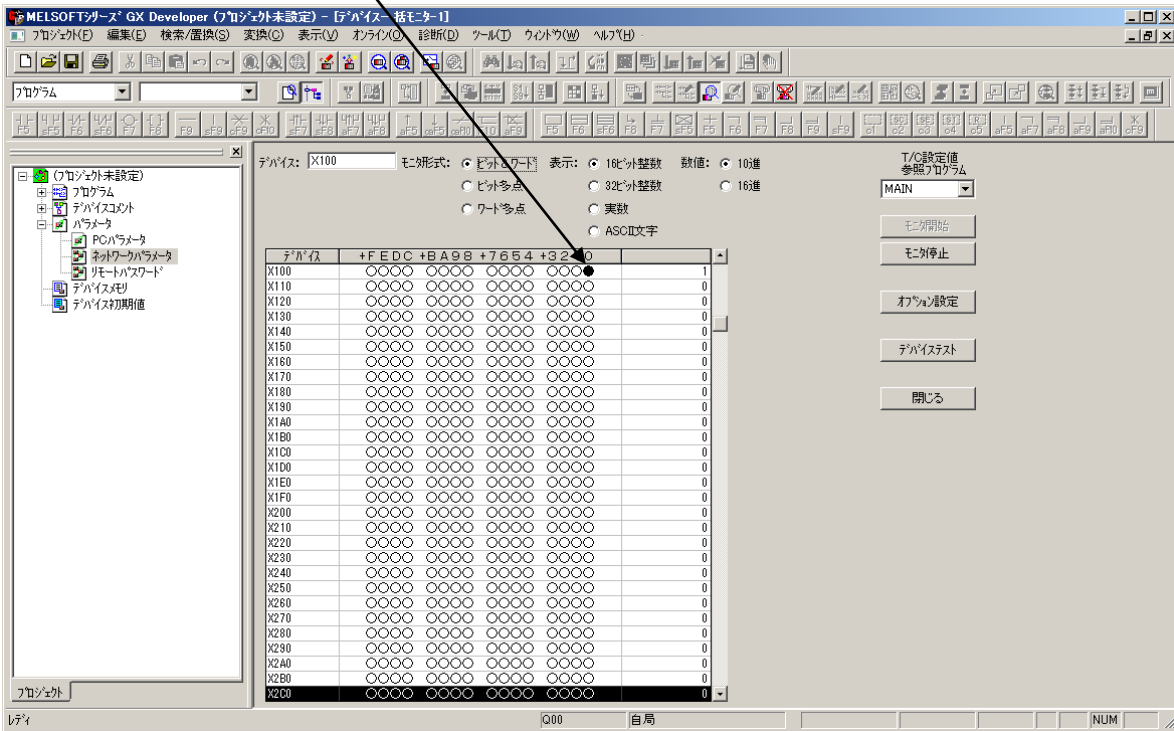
MELSOFTｼﾘｰｽﾞ GX Developer (ﾌﾟﾛｼﾞｪｸﾄ未設定) - [ﾃﾞﾊﾞｲｽ一括ﾓﾆﾀｰ1]

ﾌﾟﾛｼﾞｪｸﾄ(F) 編集(E) 検索/置換(S) 変換(C) 表示(V) ｵﾝﾗｲﾝ(O) 診断(D) ﾂｰﾙ(T) ｳｨﾝﾄﾞｳ(W) ﾍﾙﾌﾟ(H)

ﾌﾟﾛｸﾞﾗﾑ

(ﾌﾟﾛｼﾞｪｸﾄ未設定)
ﾌﾟﾛｸﾞﾗﾑ
ﾃﾞﾊﾞｲｽｺﾒﾝﾄ
ﾊﾟﾗﾒｰﾀ
PCﾊﾟﾗﾒｰﾀ
ﾈｯﾄﾜｰｸﾊﾟﾗﾒｰﾀ
ﾘﾓｰﾄﾊﾟｽﾜｰﾄﾞ
ﾃﾞﾊﾞｲｽﾒﾓﾘ
ﾃﾞﾊﾞｲｽ初期値

ﾌﾟﾛｼﾞｪｸﾄ

ﾃﾞﾊﾞｲｽ: X100 ﾓﾆﾀ形式: ビット&ワード ビット多点 ワード多点 表示: 16ビット整数 32ビット整数 実数 ASCII文字 数値: 10進 16進

T/C設定値
参照ﾌﾟﾛｸﾞﾗﾑ
MAIN

ﾓﾆﾀ開始
ﾓﾆﾀ停止
ｵﾌﾟｼｮﾝ設定
ﾃﾞﾊﾞｲｽﾃｽﾄ
閉じる

| ﾃﾞﾊﾞｲｽ | +FEDC +BA98 +7654 +3210 | |
|---|---|---|
| X100 | ○○○○ ○○○○ ○○○○ ○○○● | 1 |
| X110 | ○○○○ ○○○○ ○○○○ ○○○○ | 0 |
| X120 | ○○○○ ○○○○ ○○○○ ○○○○ | 0 |
| X130 | ○○○○ ○○○○ ○○○○ ○○○○ | 0 |
| X140 | ○○○○ ○○○○ ○○○○ ○○○○ | 0 |
| X150 | ○○○○ ○○○○ ○○○○ ○○○○ | 0 |
| X160 | ○○○○ ○○○○ ○○○○ ○○○○ | 0 |
| X170 | ○○○○ ○○○○ ○○○○ ○○○○ | 0 |
| X180 | ○○○○ ○○○○ ○○○○ ○○○○ | 0 |
| X190 | ○○○○ ○○○○ ○○○○ ○○○○ | 0 |
| X1A0 | ○○○○ ○○○○ ○○○○ ○○○○ | 0 |
| X1B0 | ○○○○ ○○○○ ○○○○ ○○○○ | 0 |
| X1C0 | ○○○○ ○○○○ ○○○○ ○○○○ | 0 |
| X1D0 | ○○○○ ○○○○ ○○○○ ○○○○ | 0 |
| X1E0 | ○○○○ ○○○○ ○○○○ ○○○○ | 0 |
| X1F0 | ○○○○ ○○○○ ○○○○ ○○○○ | 0 |
| X200 | ○○○○ ○○○○ ○○○○ ○○○○ | 0 |
| X210 | ○○○○ ○○○○ ○○○○ ○○○○ | 0 |
| X220 | ○○○○ ○○○○ ○○○○ ○○○○ | 0 |
| X230 | ○○○○ ○○○○ ○○○○ ○○○○ | 0 |
| X240 | ○○○○ ○○○○ ○○○○ ○○○○ | 0 |
| X250 | ○○○○ ○○○○ ○○○○ ○○○○ | 0 |
| X260 | ○○○○ ○○○○ ○○○○ ○○○○ | 0 |
| X270 | ○○○○ ○○○○ ○○○○ ○○○○ | 0 |
| X280 | ○○○○ ○○○○ ○○○○ ○○○○ | 0 |
| X290 | ○○○○ ○○○○ ○○○○ ○○○○ | 0 |
| X2A0 | ○○○○ ○○○○ ○○○○ ○○○○ | 0 |
| X2B0 | ○○○○ ○○○○ ○○○○ ○○○○ | 0 |
| X2C0 | ○○○○ ○○○○ ○○○○ ○○○○ | 0 |

ﾚﾃﾞｨ Q00 自局 NUM